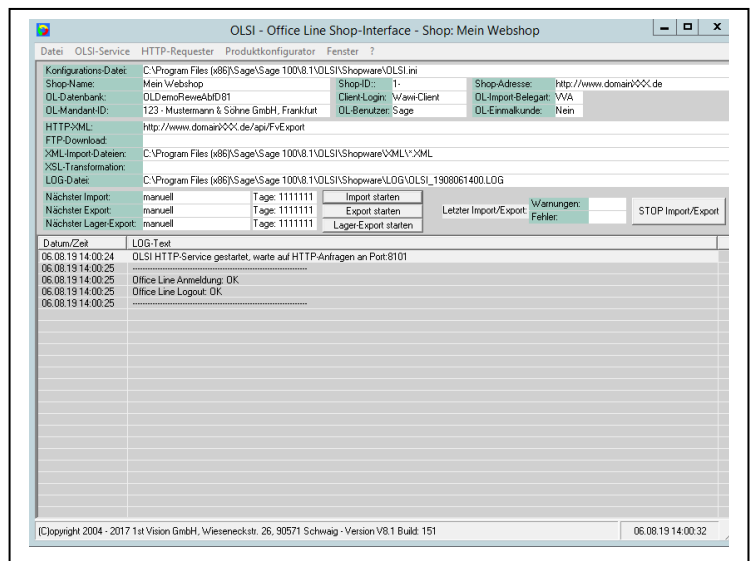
OLSI - Office Line Shop-Interface - Shop: Mein Webshop

Datei OLSI-Service HTTP-Requester Produktkonfigurator Fenster ?

| | | | | | |
|---|---|---|---|---|---|
| Konfigurations-Datei: | C:\Program Files (x86)\Sage\Sage 100\8.1\OLSI\Shopware\OLSI.ini | | | | |
| Shop-Name: | Mein Webshop | Shop-ID: | 1- | Shop-Adresse: | http://www.domainXXX.de |
| OL-Datenbank: | OLDemoReweAbID81 | Client-Login: | Wawi-Client | OL-Import-Belegart: | VVA |
| OL-Mandant-ID: | 123 - Mustermann & Söhne GmbH, Frankfurt | OL-Benutzer: | Sage | OL-Einmalkunde: | Nein |

HTTP-XML: http://www.domainXXX.de/api/FvExport
FTP-Download:
XML-Import-Dateien: C:\Program Files (x86)\Sage\Sage 100\8.1\OLSI\Shopware\XML\*.XML
XSL-Transformation:
LOG-Datei: C:\Program Files (x86)\Sage\Sage 100\8.1\OLSI\Shopware\LOG\OLSI_1908061400.LOG

Nächster Import: manuell Tage: 1111111 Import starten
Nächster Export: manuell Tage: 1111111 Export starten
Nächster Lager-Export: manuell Tage: 1111111 Lager-Export starten
Letzter Import/Export: Warnungen: Fehler:
STOP Import/Export

| Datum/Zeit | LOG-Text |
|---|---|
| 06.08.19 14:00:24 | OLSI HTTP-Service gestartet, warte auf HTTP-Anfragen an Port:8101 |
| 06.08.19 14:00:25 | ---------------------------------------------------- |
| 06.08.19 14:00:25 | Office Line Anmeldung: OK |
| 06.08.19 14:00:25 | Office Line Logout: OK |
| 06.08.19 14:00:25 | ---------------------------------------------------- |

(C)opyright 2004 - 2017 1st Vision GmbH, Wieseneckstr. 26, 90571 Schwaig - Version V8.1 Build: 151
06.08.19 14:00:32